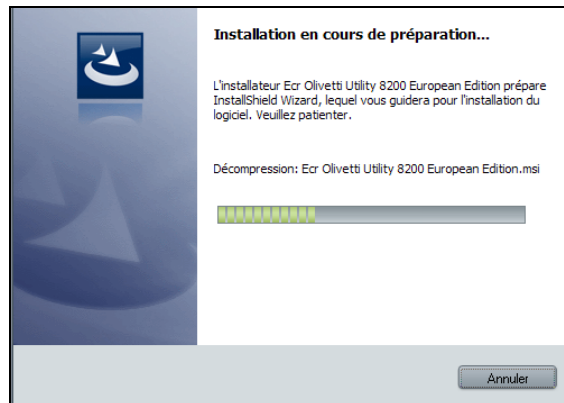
Installation en cours de préparation...

L'installateur Ecr Olivetti Utility 8200 European Edition prépare InstallShield Wizard, lequel vous guidera pour l'installation du logiciel. Veuillez patienter.

Décompression: Ecr Olivetti Utility 8200 European Edition.msi

Annuler